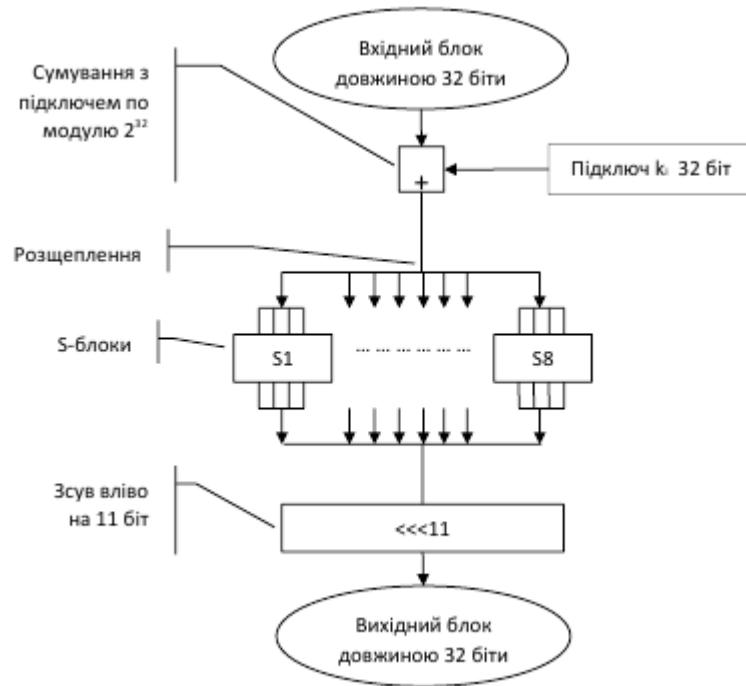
Вхідний блок довжиною 32 біти

Сумування з підключем по модулю $2^{32}$

+

Підключ $k_i$ 32 біт

Розщеплення

S-блоки

S1

... ... ... ... ... ...

S8

Зсув вліво на 11 біт

<<<11

Вихідний блок довжиною 32 біти